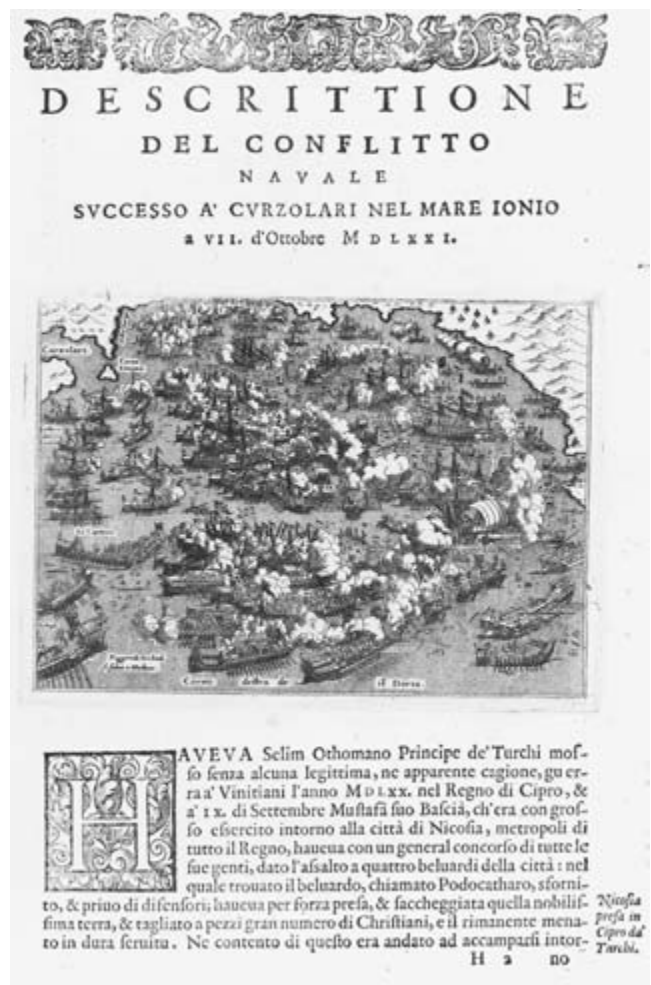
DESCRITTIONE
DEL CONFLITTO
NAVALE
SVCCESSO A' CVRZOLARI NEL MARE IONIO
a VII. d'Ottobre MDLXXI.

Curzolari

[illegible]

Corno destro de il Doria

HAVEVA Selim Othomano Principe de' Turchi mosso senza alcuna legittima, ne apparente cagione, guerra a' Vinitiani l'anno MDLXX. nel Regno di Cipro, & a' IX. di Settembre Mustafà suo Bascià, ch'era con grosso essercito intorno alla città di Nicosia, metropoli di tutto il Regno, haueua con un general concorso di tutte le sue genti, dato l'assalto a quattro beluardi della città: nel quale trouato il beluardo, chiamato Podocatharo, sfornito, & priuo di difensori; haueua per forza presa, & saccheggiata quella nobilissima terra, & tagliato a pezzi gran numero di Christiani, e il rimanente menato in dura seruitu. Ne contento di questo era andato ad accamparsi intor-

Nicosia presa in Cipro da' Turchi.

H 2 no